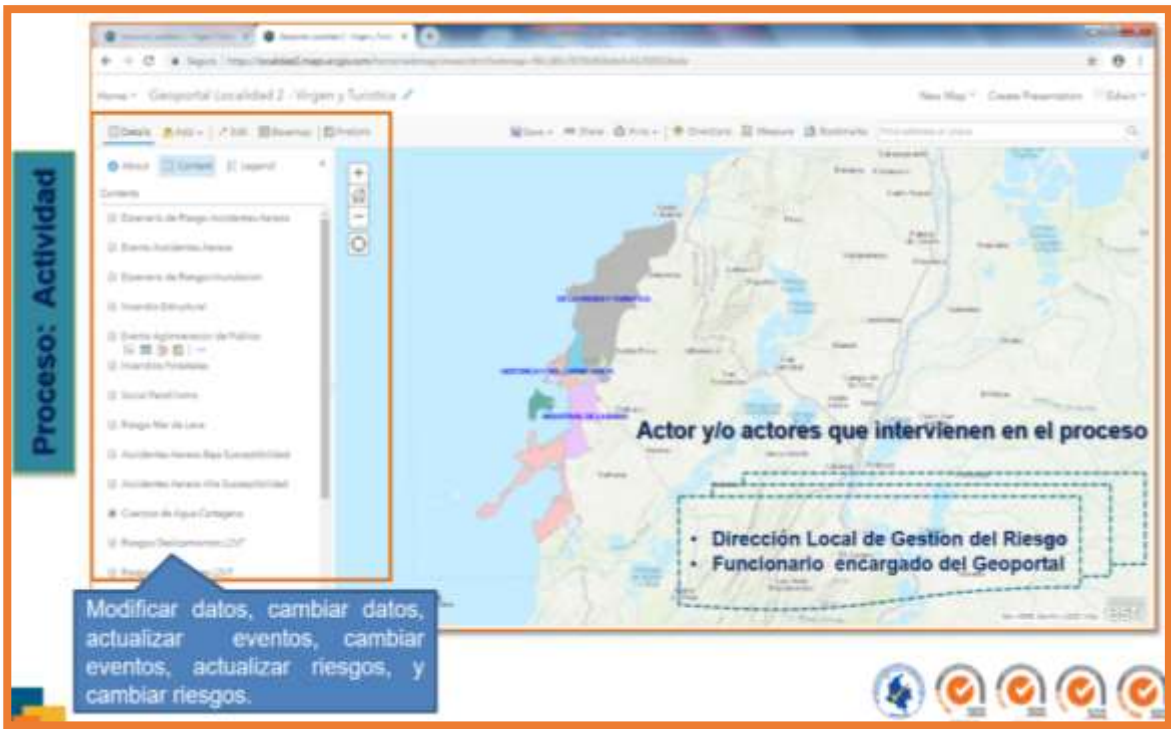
Proceso: Actividad

Home ▾ Geoportal Localidad 2 - Virgen y Turística

New Map ▾ Create Presentation Edwin ▾

Details Add ▾ Edit Basemap Analysis

Save ▾ Share Print ▾ Directions Measure Bookmarks

About Content Legend

Contents

Escenario de Riesgo Accidentes Aereos

Evento Accidentes Aereos

Escenario de Riesgo Inundacion

Incendio Estructural

Evento Aglomeracion de Publico

Incendios Forestales

Social Parcelizona

Riesgo Mar de Leva

Accidentes Aereos Baja Susceptibilidad

Accidentes Aereos Alta Susceptibilidad

Cuerpos de Agua Cartagena

Riesgo Deslizamientos L2

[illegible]

Actor y/o actores que intervienen en el proceso

• Dirección Local de Gestion del Riesgo
• Funcionario encargado del Geoportal

Modificar datos, cambiar datos, actualizar eventos, cambiar eventos, actualizar riesgos, y cambiar riesgos.